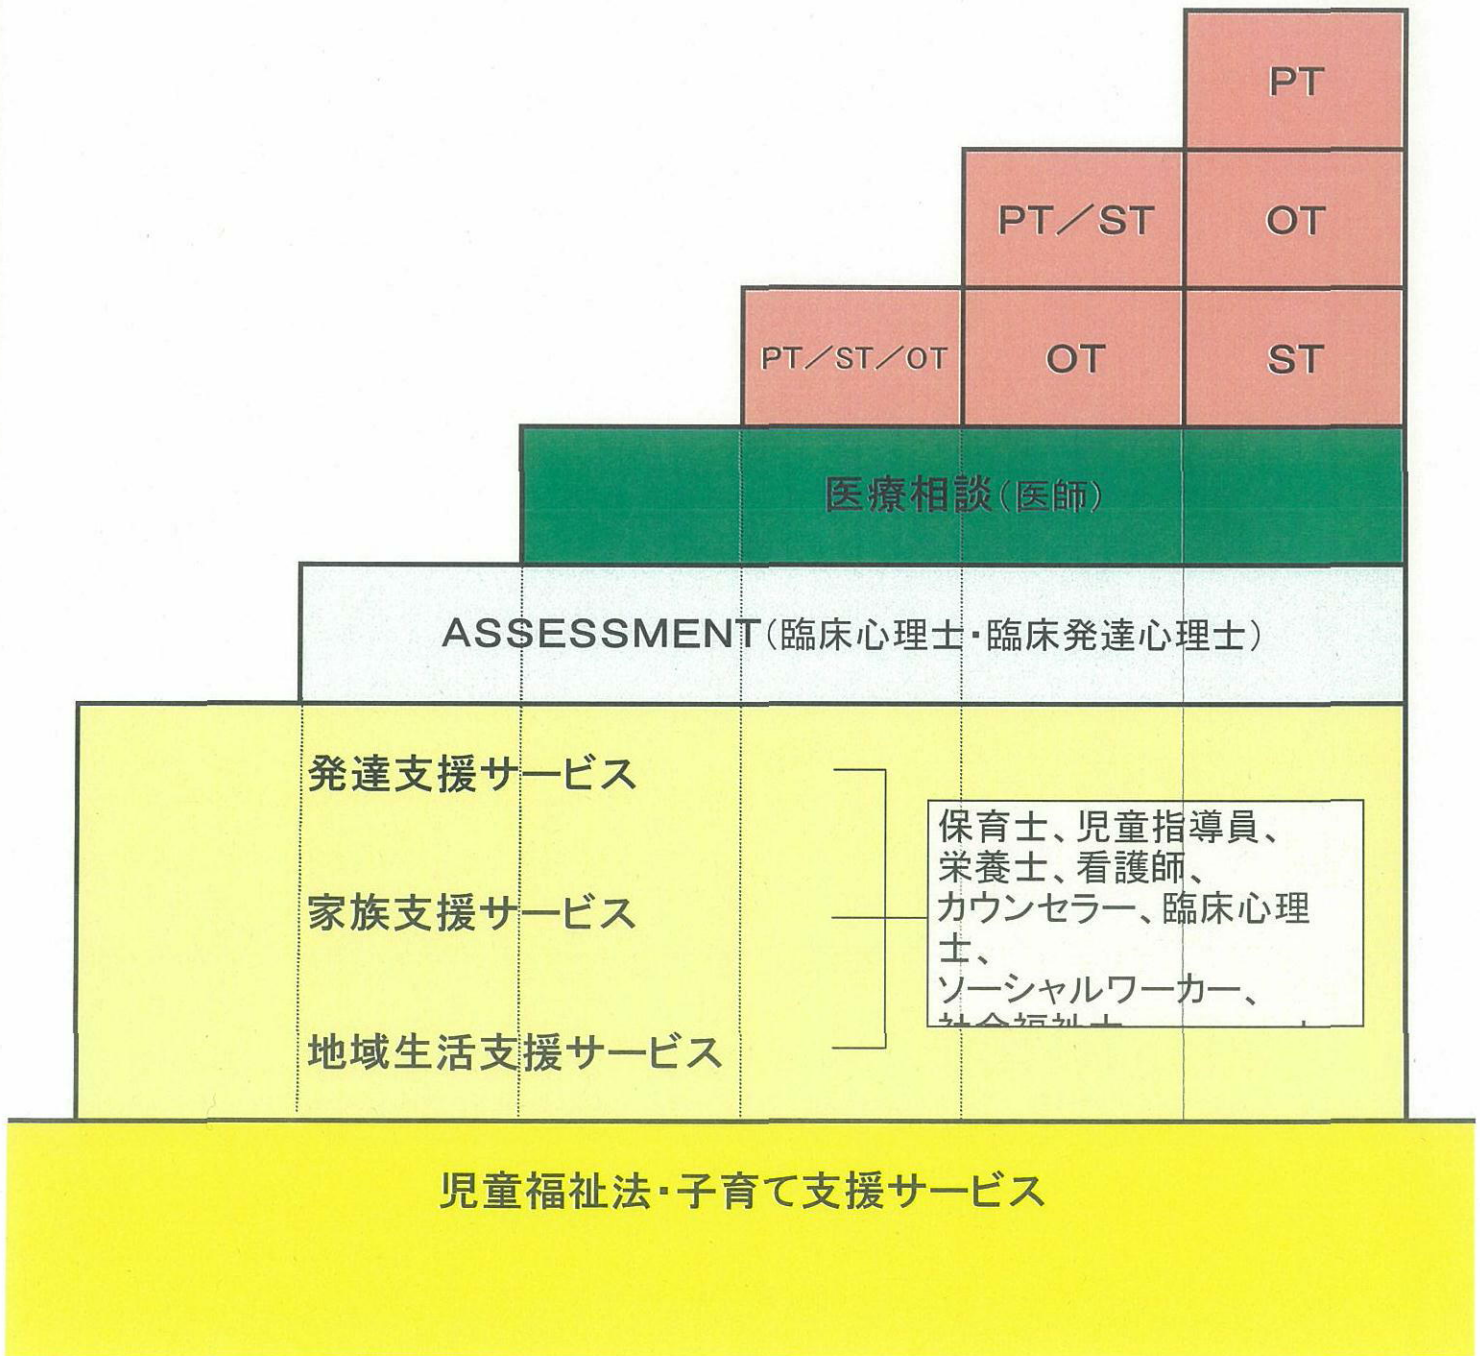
PT

PT／ST

OT

PT／ST／OT

OT

ST

医療相談(医師)

ASSESSMENT(臨床心理士･臨床発達心理士)

発達支援サービス

家族支援サービス

地域生活支援サービス

保育士、児童指導員、栄養士、看護師、カウンセラー、臨床心理士、ソーシャルワーカー、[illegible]

児童福祉法･子育て支援サービス